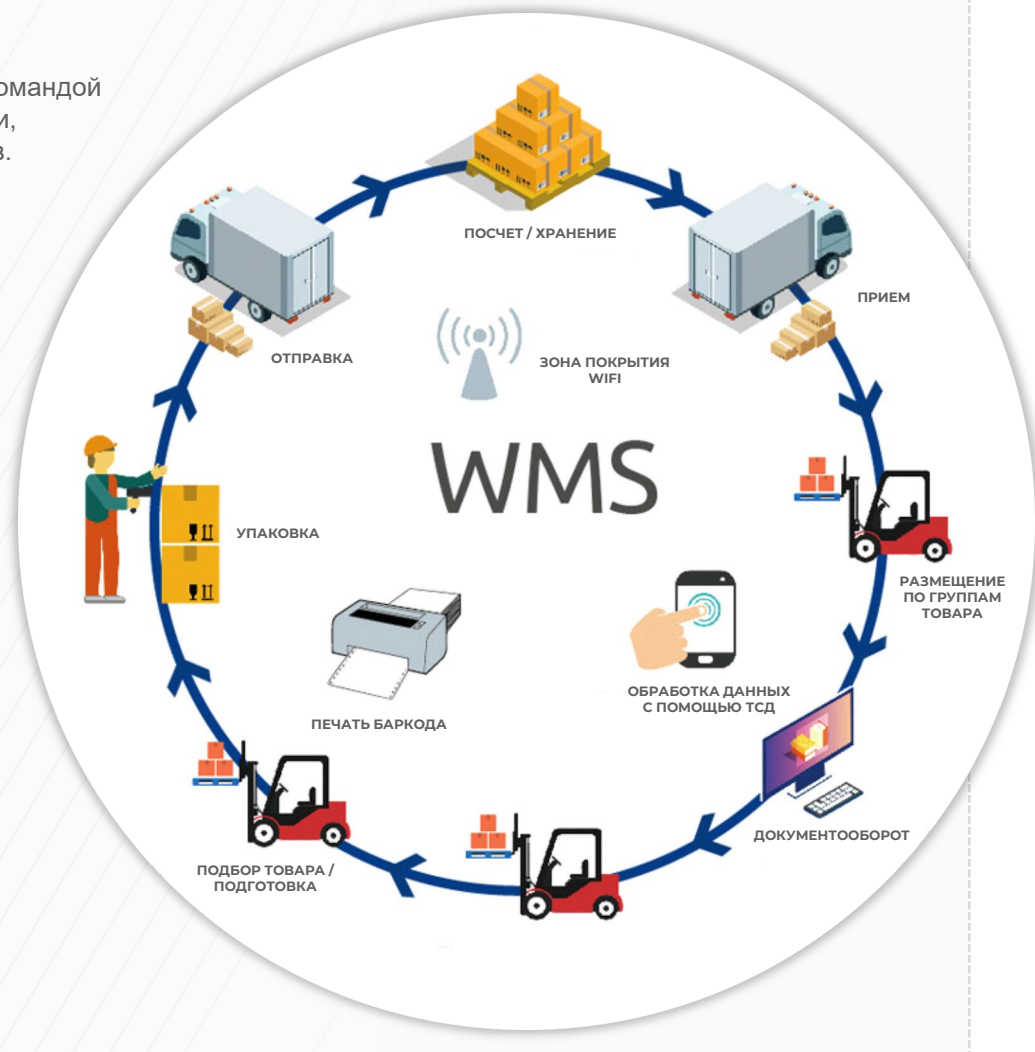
омандой
и,
в.

ПОСЧЕТ / ХРАНЕНИЕ

ПРИЕМ

ОТПРАВКА

ЗОНА ПОКРЫТИЯ WIFI

WMS

УПАКОВКА

РАЗМЕЩЕНИЕ ПО ГРУППАМ ТОВАРА

ОБРАБОТКА ДАННЫХ С ПОМОЩЬЮ ТСД

ПЕЧАТЬ БАРКОДА

ДОКУМЕНТООБОРОТ

ПОДБОР ТОВАРА / ПОДГОТОВКА